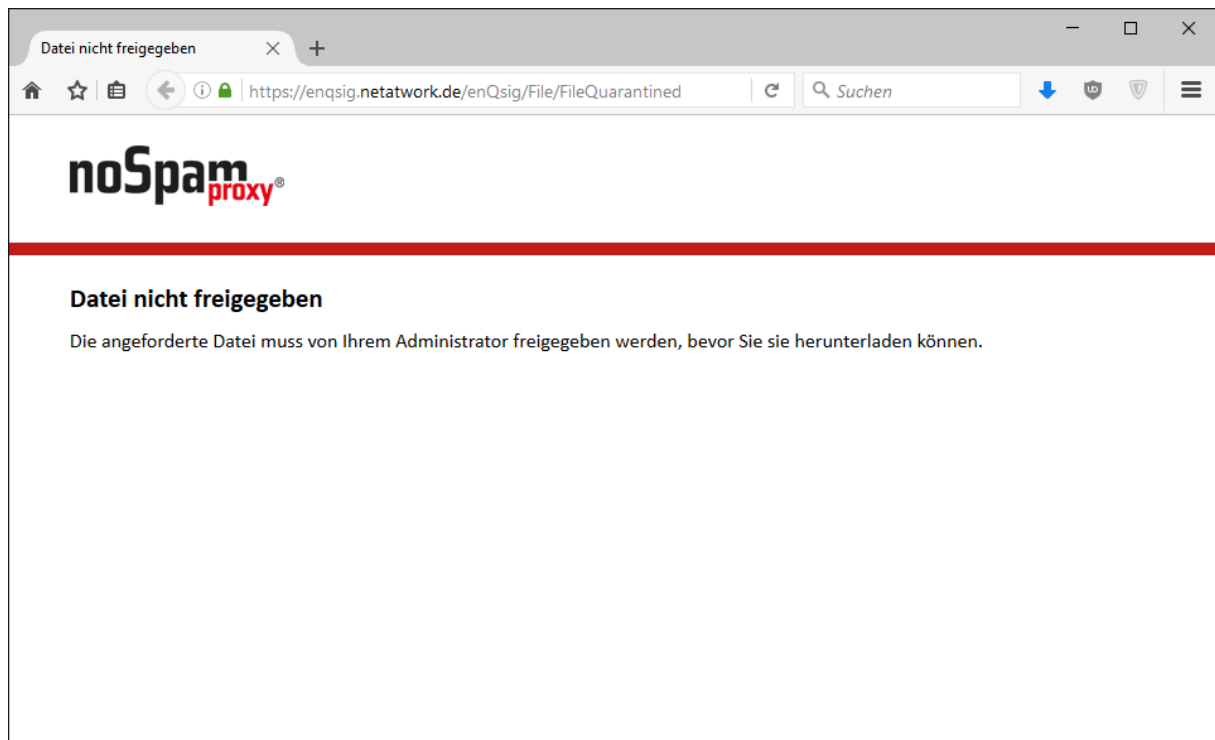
Datei nicht freigegeben

https://enqsig.netatwork.de/enQsig/File/FileQuarantined

Suchen

noSpam proxy®

Datei nicht freigegeben

Die angeforderte Datei muss von Ihrem Administrator freigegeben werden, bevor Sie sie herunterladen können.